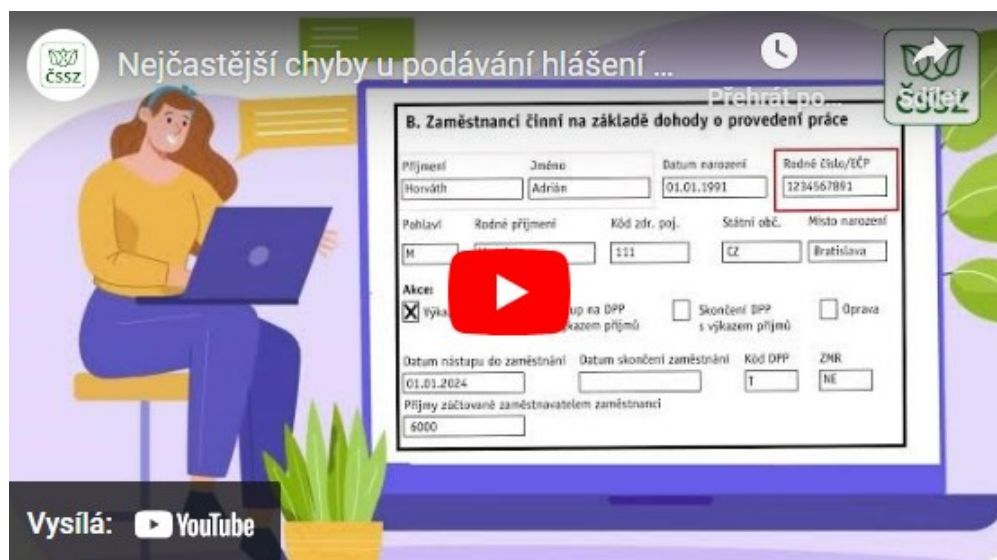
ČSSZ

Nejčastější chyby u podávání hlášení ...

Přehrát po...

Sdílet

B. Zaměstnanci činní na základě dohody o provedení práce

| Příjmení | Jméno | Datum narození | Rodné číslo/EČP |
|---|---|---|---|
| Horváth | Adrián | 01.01.1991 | 1234567891 |

| Pohlaví | Rodné příjmení | Kód zdr. poj. | Státní obč. | Místo narození |
|---|---|---|---|---|
| M | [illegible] | 111 | CZ | Bratislava |

Akce:
X Výka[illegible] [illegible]up na DPP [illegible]kazem příjmů
Skončení DPP s výkazem příjmů
Oprava

| Datum nástupu do zaměstnání | Datum skončení zaměstnání | Kód DPP | ZMR |
|---|---|---|---|
| 01.01.2024 | | T | NE |

Příjmy zúčtované zaměstnavatelem zaměstnanci
6000

Vysílá: YouTube